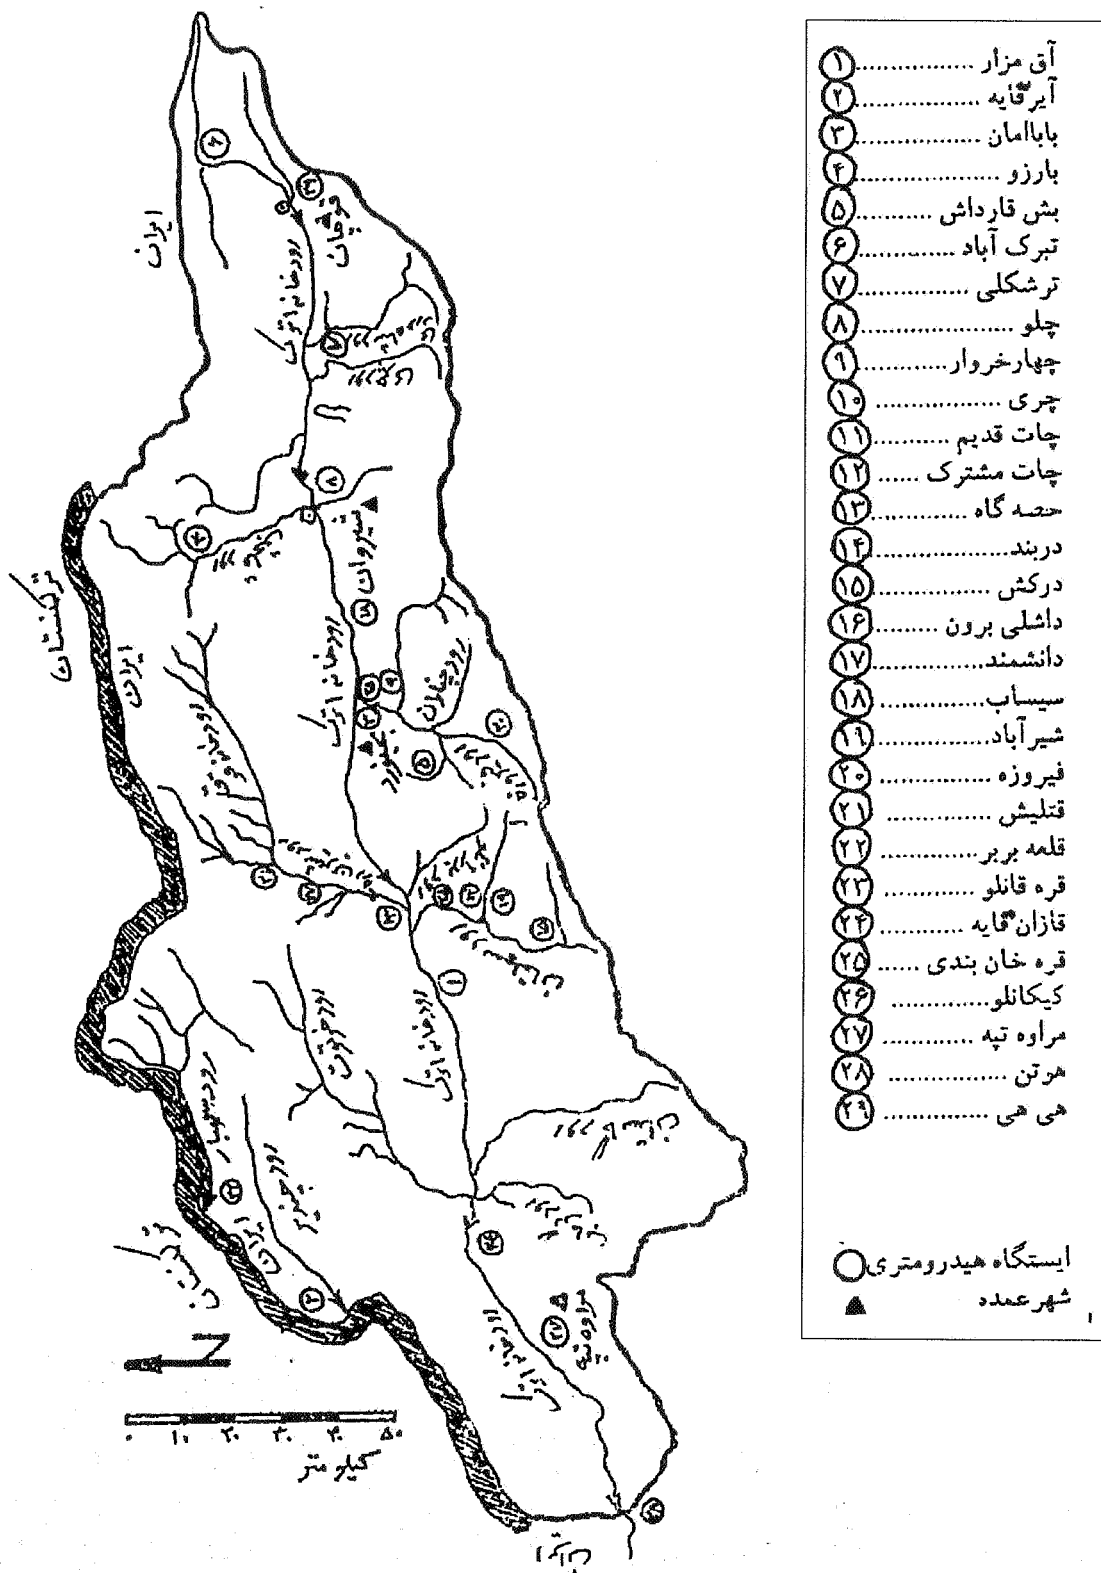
آق مزار ............ ۱
آیرقایه ............ ۲
باباامان ............ ۳
بارزو ............ ۴
بش قارداش ............ ۵
تبرک آباد ............ ۶
ترشکلی ............ ۷
چلو ............ ۸
چهارخروار ............ ۹
چری ............ ۱۰
چات قدیم ............ ۱۱
چات مشترک ............ ۱۲
حصه گاه ............ ۱۳
دربند ............ ۱۴
درکش ............ ۱۵
داشلی برون ............ ۱۶
دانشمند ............ ۱۷
سیساب ............ ۱۸
شیرآباد ............ ۱۹
فیروزه ............ ۲۰
قتلیش ............ ۲۱
قلعه بربر ............ ۲۲
قره قانلو ............ ۲۳
قازان قایه ............ ۲۴
قره خان بندی ............ ۲۵
کیکانلو ............ ۲۶
مراوه تپه ............ ۲۷
هرتن ............ ۲۸
هی هی ............ ۲۹

ایستگاه هیدرومتری
شهرعمده

ایران
ترکمنستان
ایران
قوچان
رودخانه اترک
شیروان
رودخانه اترک
رودخانه اترک
رودخانه اترک
رودخانه اترک
رودچناران
بجنورد
رود سومبار
رود چندیر
مراوه تپه
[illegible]

۰ ۱۰ ۲۰ ۳۰ ۴۰ ۵۰
کیلو متر